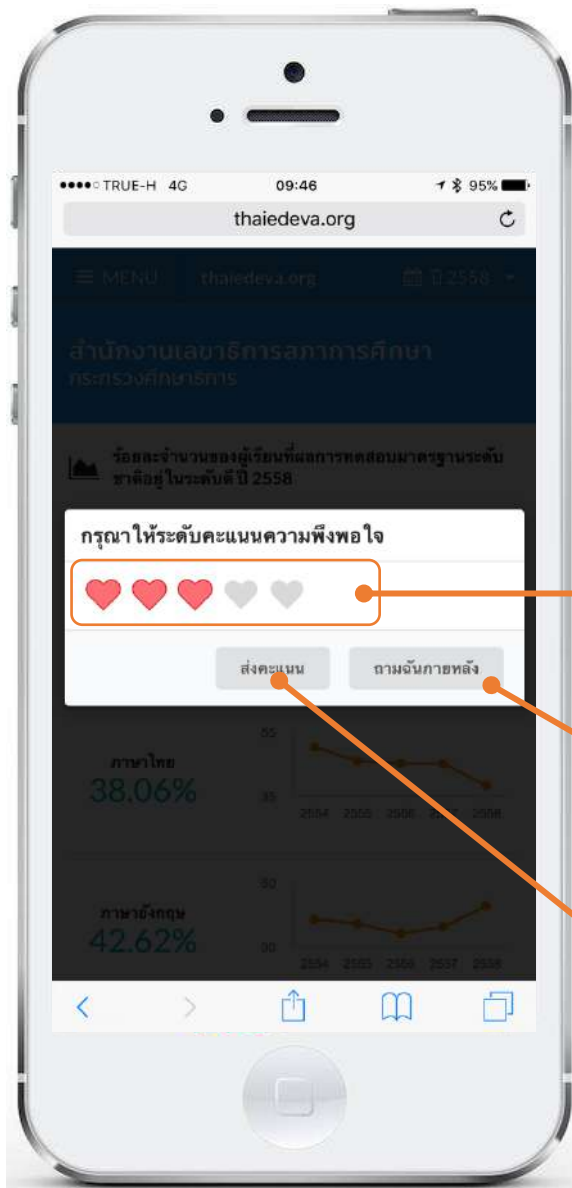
●●●●○ TRUE-H 4G 09:46 95%
thaiedeva.org

≡ MENU thaiedeva.org ปี 2558

สำนักงานเลขาธิการสภาการศึกษา
กระทรวงศึกษาธิการ

ร้อยละจำนวนของผู้เรียนที่ผลการทดสอบมาตรฐานระดับชาติอยู่ในระดับดี ปี 2558

กรุณาให้ระดับคะแนนความพึงพอใจ

ส่งคะแนน ถามฉันภายหลัง

ภาษาไทย
38.06%
55
35
2554 2555 2556 2557 2558

ภาษาอังกฤษ
42.62%
50
30
2554 2555 2556 2557 2558